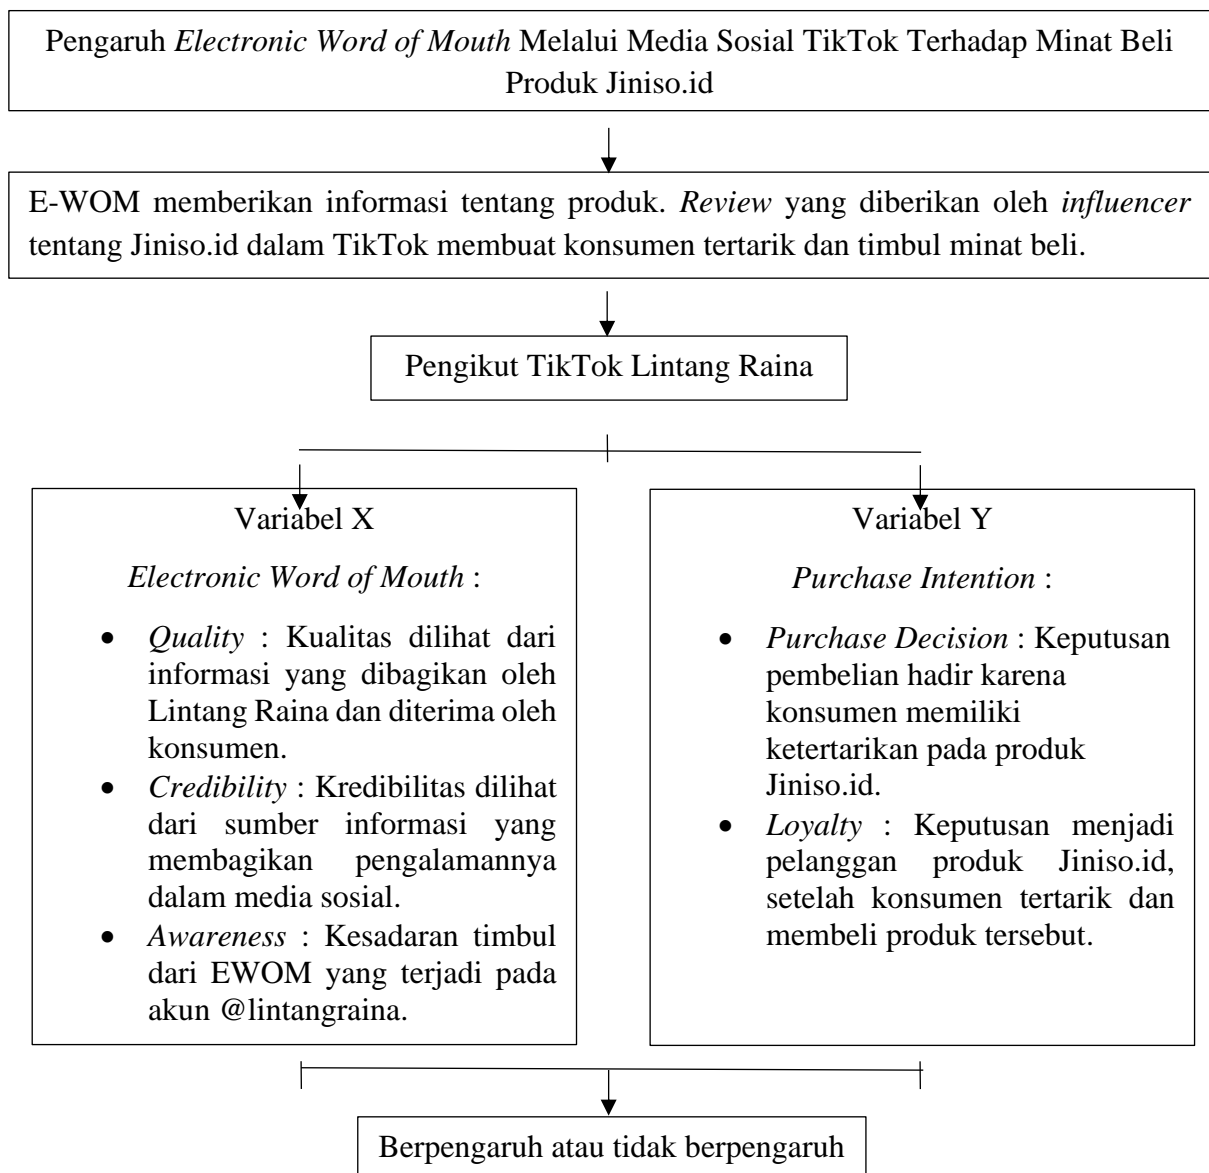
Pengaruh Electronic Word of Mouth Melalui Media Sosial TikTok Terhadap Minat Beli Produk Jiniso.id

E-WOM memberikan informasi tentang produk. Review yang diberikan oleh influencer tentang Jiniso.id dalam TikTok membuat konsumen tertarik dan timbul minat beli.

Pengikut TikTok Lintang Raina

Variabel X

Electronic Word of Mouth :

- Quality : Kualitas dilihat dari informasi yang dibagikan oleh Lintang Raina dan diterima oleh konsumen.
- Credibility : Kredibilitas dilihat dari sumber informasi yang membagikan pengalamannya dalam media sosial.
- Awareness : Kesadaran timbul dari EWOM yang terjadi pada akun @lintangraina.

Variabel Y

Purchase Intention :

- Purchase Decision : Keputusan pembelian hadir karena konsumen memiliki ketertarikan pada produk Jiniso.id.
- Loyalty : Keputusan menjadi pelanggan produk Jiniso.id, setelah konsumen tertarik dan membeli produk tersebut.

Berpengaruh atau tidak berpengaruh